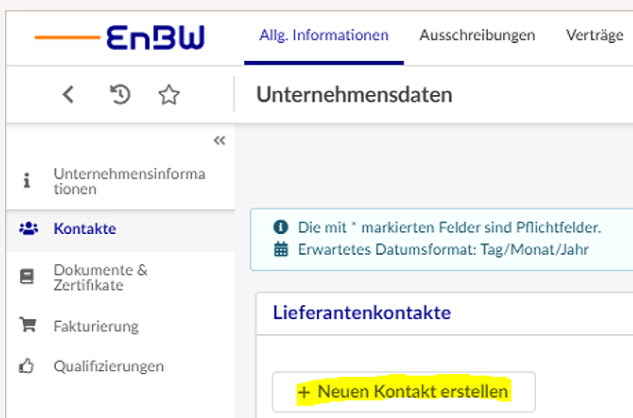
EnBW

Allg. Informationen Ausschreibungen Verträge

Unternehmensdaten

«

Unternehmensinformationen

Kontakte

Dokumente & Zertifikate

Fakturierung

Qualifizierungen

Die mit * markierten Felder sind Pflichtfelder.
Erwartetes Datumsformat: Tag/Monat/Jahr

Lieferantenkontakte

+ Neuen Kontakt erstellen